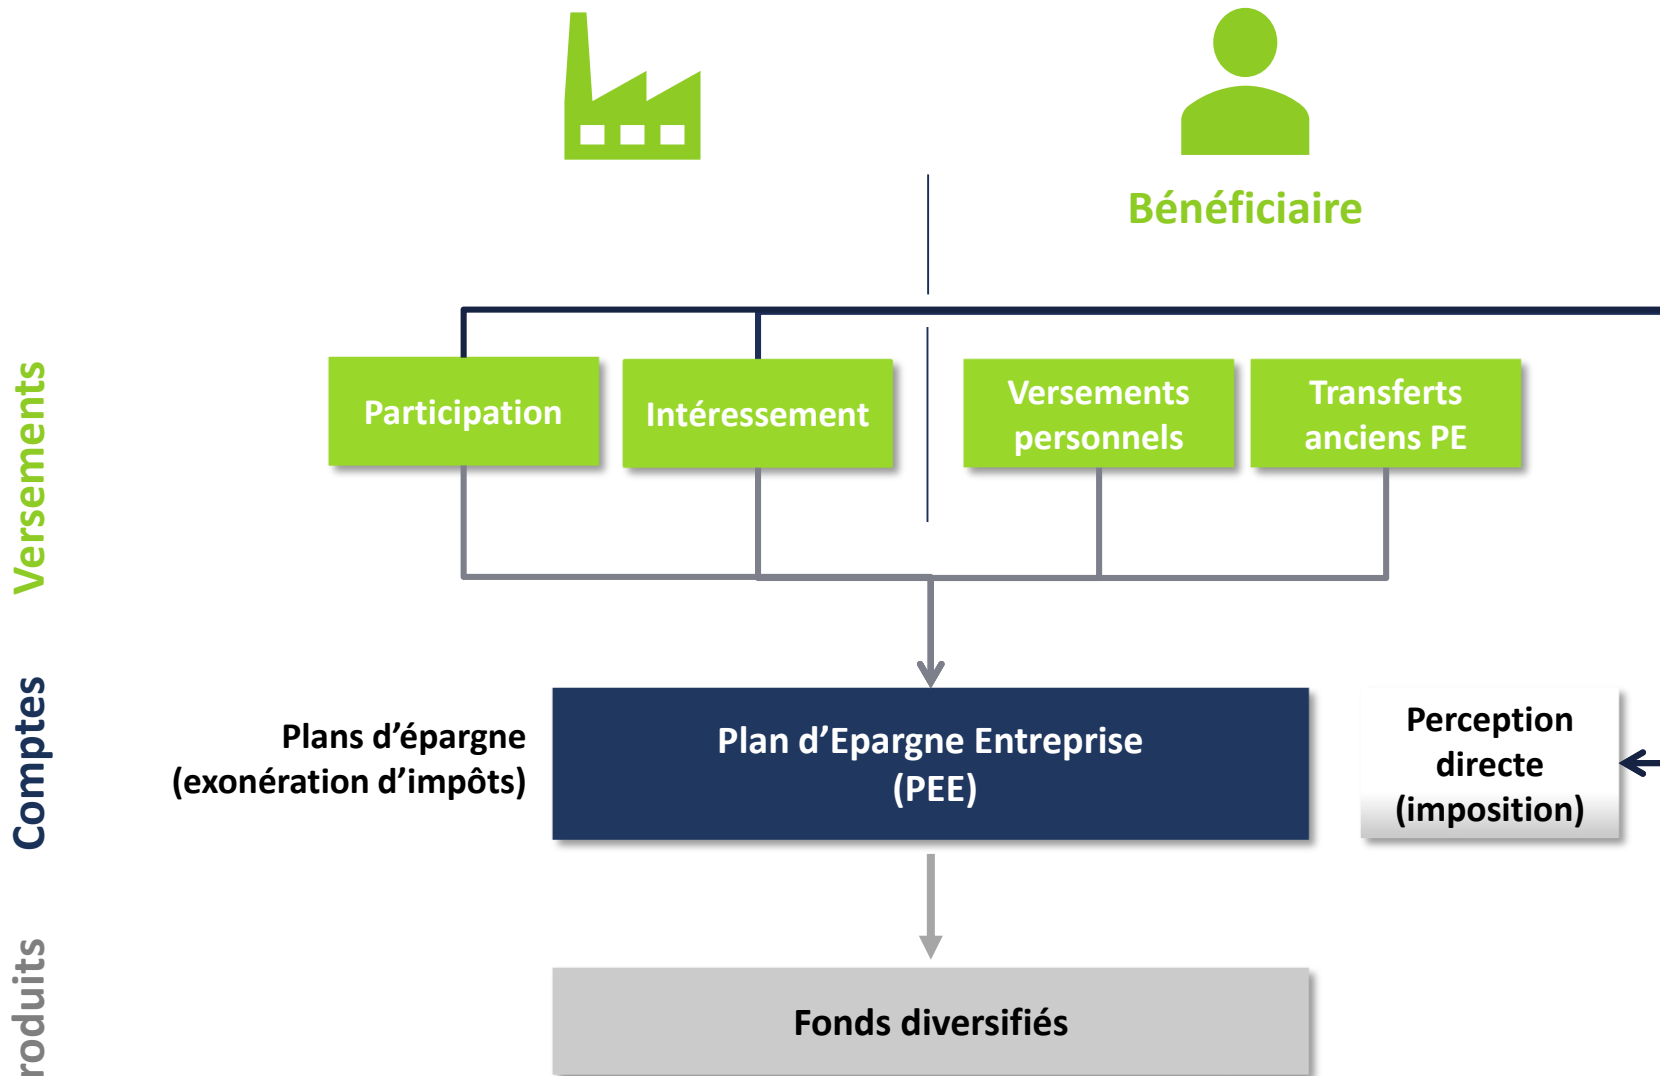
Bénéficiaire

Versements

Participation

Intéressement

Versements personnels

Transferts anciens PE

Comptes

Plans d'épargne (exonération d'impôts)

Plan d'Epargne Entreprise (PEE)

Perception directe (imposition)

roduits

Fonds diversifiés